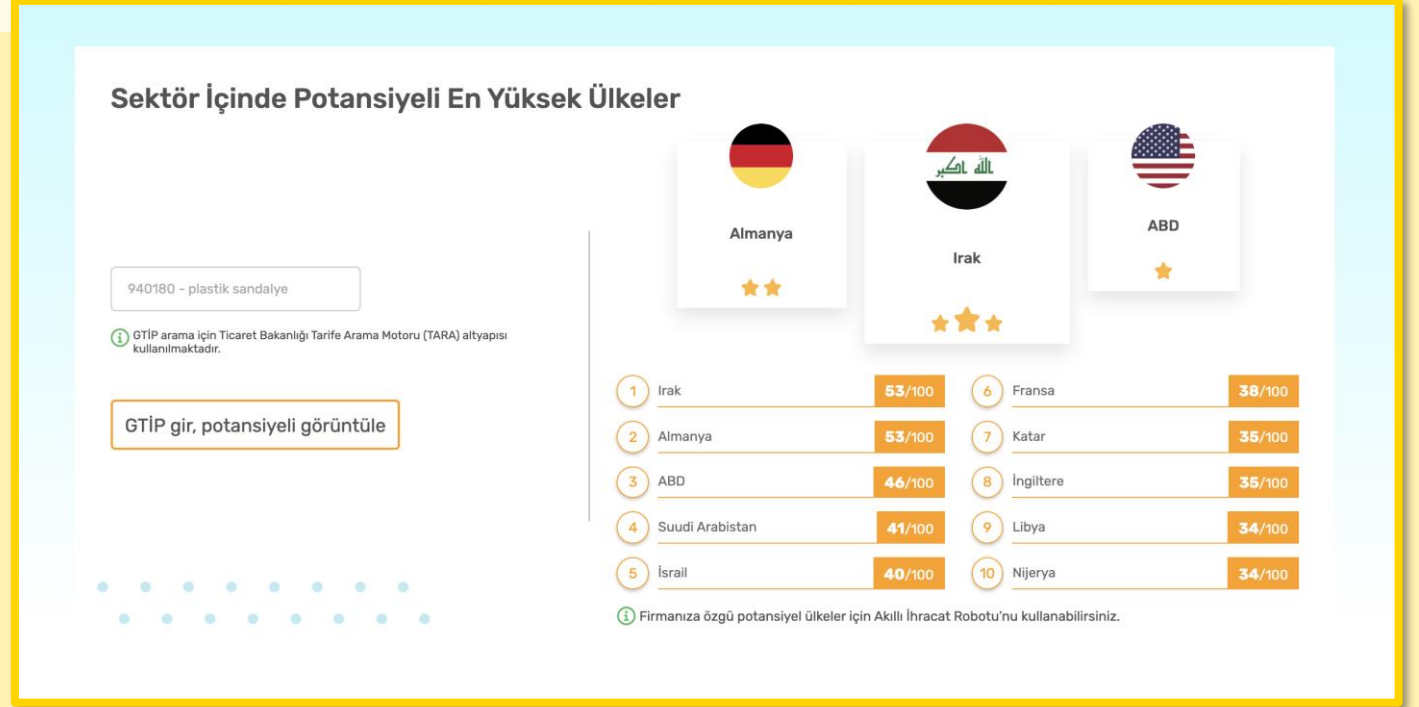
Sektör İçinde Potansiyeli En Yüksek Ülkeler

Almanya

الله أكبر

Irak

ABD

940180 - plastik sandalye

GTİP arama için Ticaret Bakanlığı Tarife Arama Motoru (TARA) altyapısı kullanılmaktadır.

GTİP gir, potansiyeli görüntüle

| | | |
|---|---|---|
| 1 | Irak | 53/100 |
| 2 | Almanya | 53/100 |
| 3 | ABD | 46/100 |
| 4 | Suudi Arabistan | 41/100 |
| 5 | İsrail | 40/100 |

| | | |
|---|---|---|
| 6 | Fransa | 38/100 |
| 7 | Katar | 35/100 |
| 8 | İngiltere | 35/100 |
| 9 | Libya | 34/100 |
| 10 | Nijerya | 34/100 |

Firmanıza özgü potansiyel ülkeler için Akıllı İhracat Robotu'nu kullanabilirsiniz.